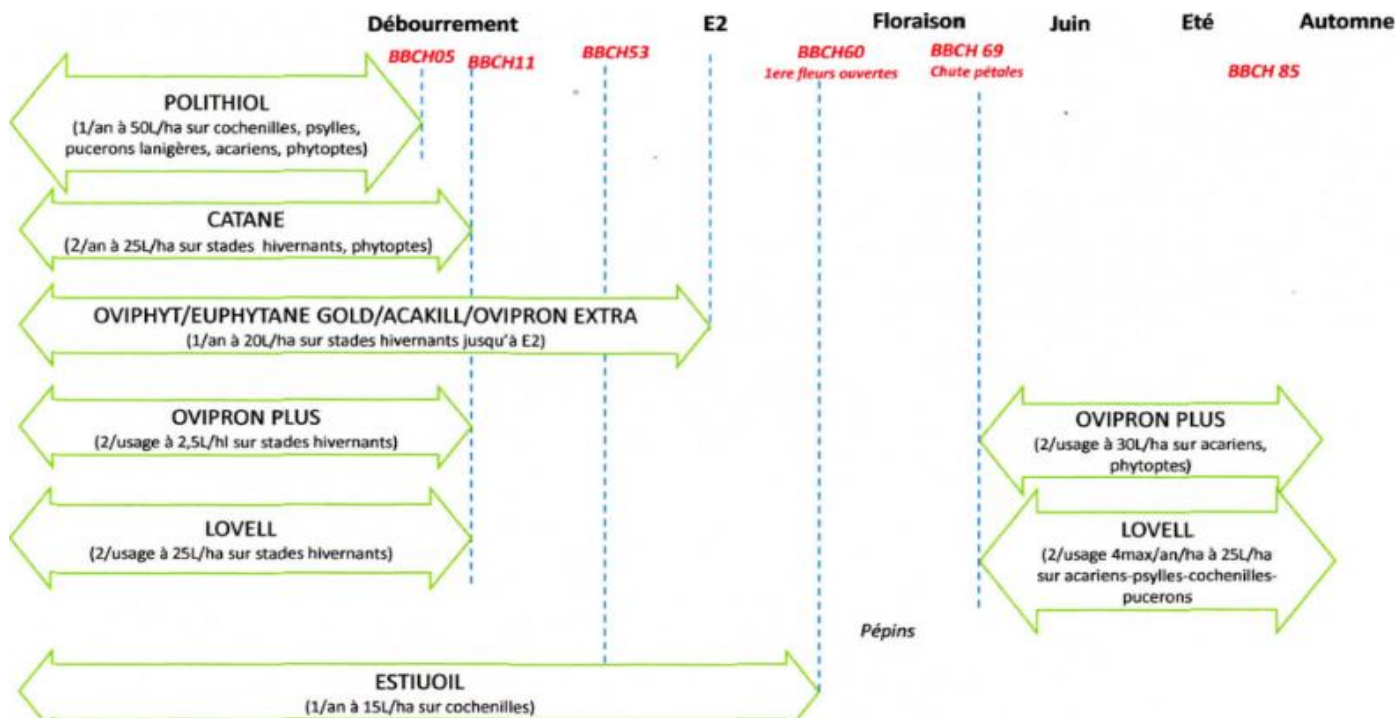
Débourrement E2 Floraison Juin Eté Automne

BBCH05 BBCH11 BBCH53 BBCH60 1ere fleurs ouvertes BBCH 69 Chute pétales BBCH 85

POLITHIOL
(1/an à 50L/ha sur cochenilles, psylles, pucerons lanigères, acariens, phytoptes)

CATANE
(2/an à 25L/ha sur stades hivernants, phytoptes)

OVIPHYT/EUPHYTANE GOLD/ACAKILL/OVIPRON EXTRA
(1/an à 20L/ha sur stades hivernants jusqu'à E2)

OVIPRON PLUS
(2/usage à 2,5L/hl sur stades hivernants)

OVIPRON PLUS
(2/usage à 30L/ha sur acariens, phytoptes)

LOVELL
(2/usage à 25L/ha sur stades hivernants)

LOVELL
(2/usage 4max/an/ha à 25L/ha sur acariens-psylles-cochenilles-pucerons

Pépins

ESTIUOIL
(1/an à 15L/ha sur cochenilles)